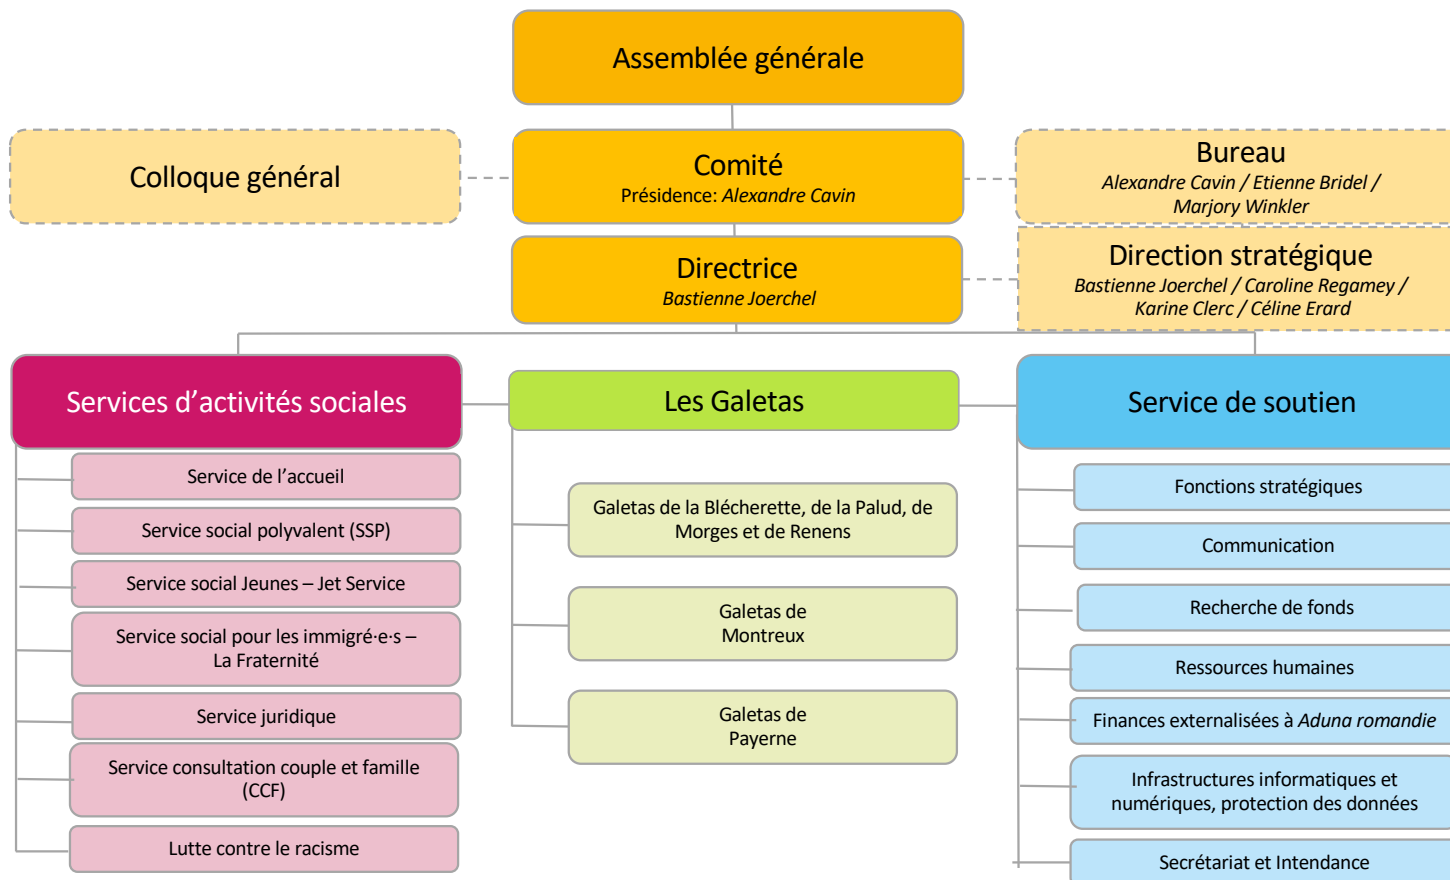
Assemblée générale

Colloque général

Comité
Présidence: *Alexandre Cavin*

Bureau
*Alexandre Cavin / Etienne Bridel / Marjory Winkler*

Directrice
*Bastienne Joerchel*

Direction stratégique
*Bastienne Joerchel / Caroline Regamey / Karine Clerc / Céline Erard*

Services d'activités sociales

Service de l'accueil

Service social polyvalent (SSP)

Service social Jeunes – Jet Service

Service social pour les immigré·e·s – La Fraternité

Service juridique

Service consultation couple et famille (CCF)

Lutte contre le racisme

Les Galetas

Galetas de la Blécherette, de la Palud, de Morges et de Renens

Galetas de Montreux

Galetas de Payerne

Service de soutien

Fonctions stratégiques

Communication

Recherche de fonds

Ressources humaines

Finances externalisées à *Aduna romandie*

Infrastructures informatiques et numériques, protection des données

Secrétariat et Intendance